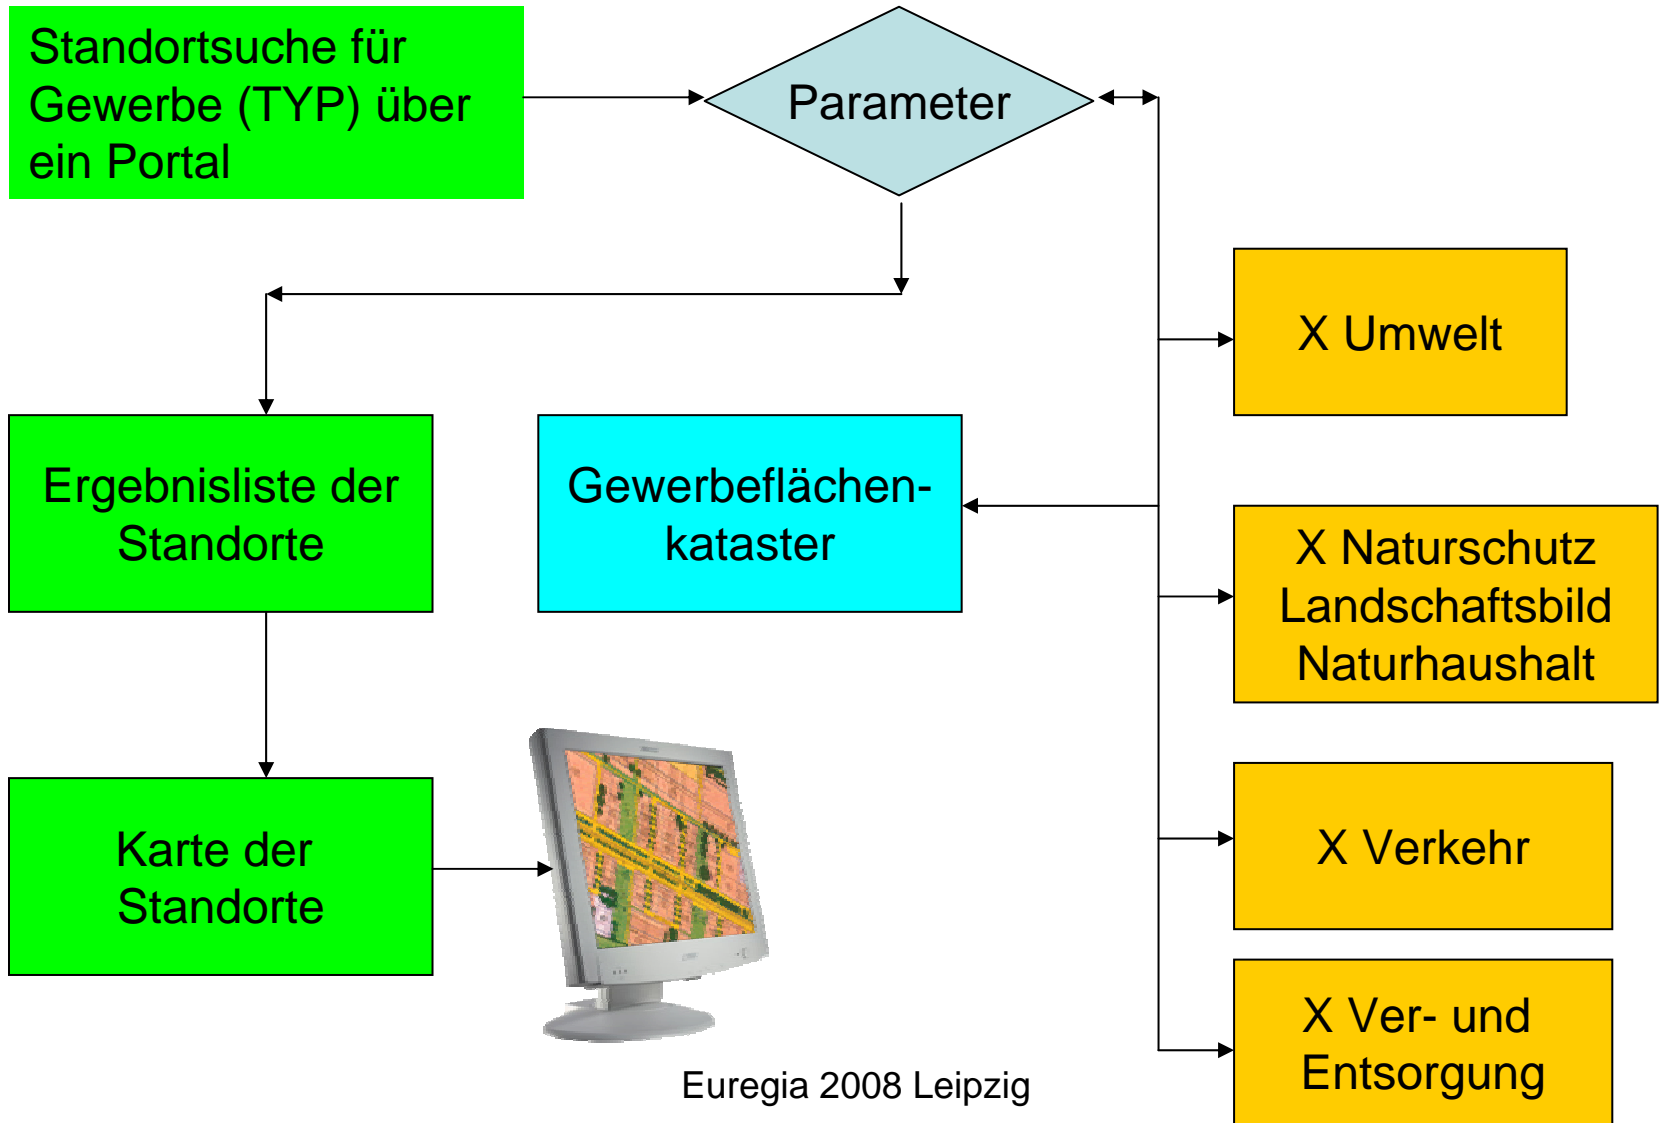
Standortsuche für Gewerbe (TYP) über ein Portal

Parameter

X Umwelt

Ergebnisliste der Standorte

Gewerbeflächenkataster

X Naturschutz
Landschaftsbild
Naturhaushalt

X Verkehr

Karte der Standorte

X Ver- und Entsorgung

Euregia 2008 Leipzig